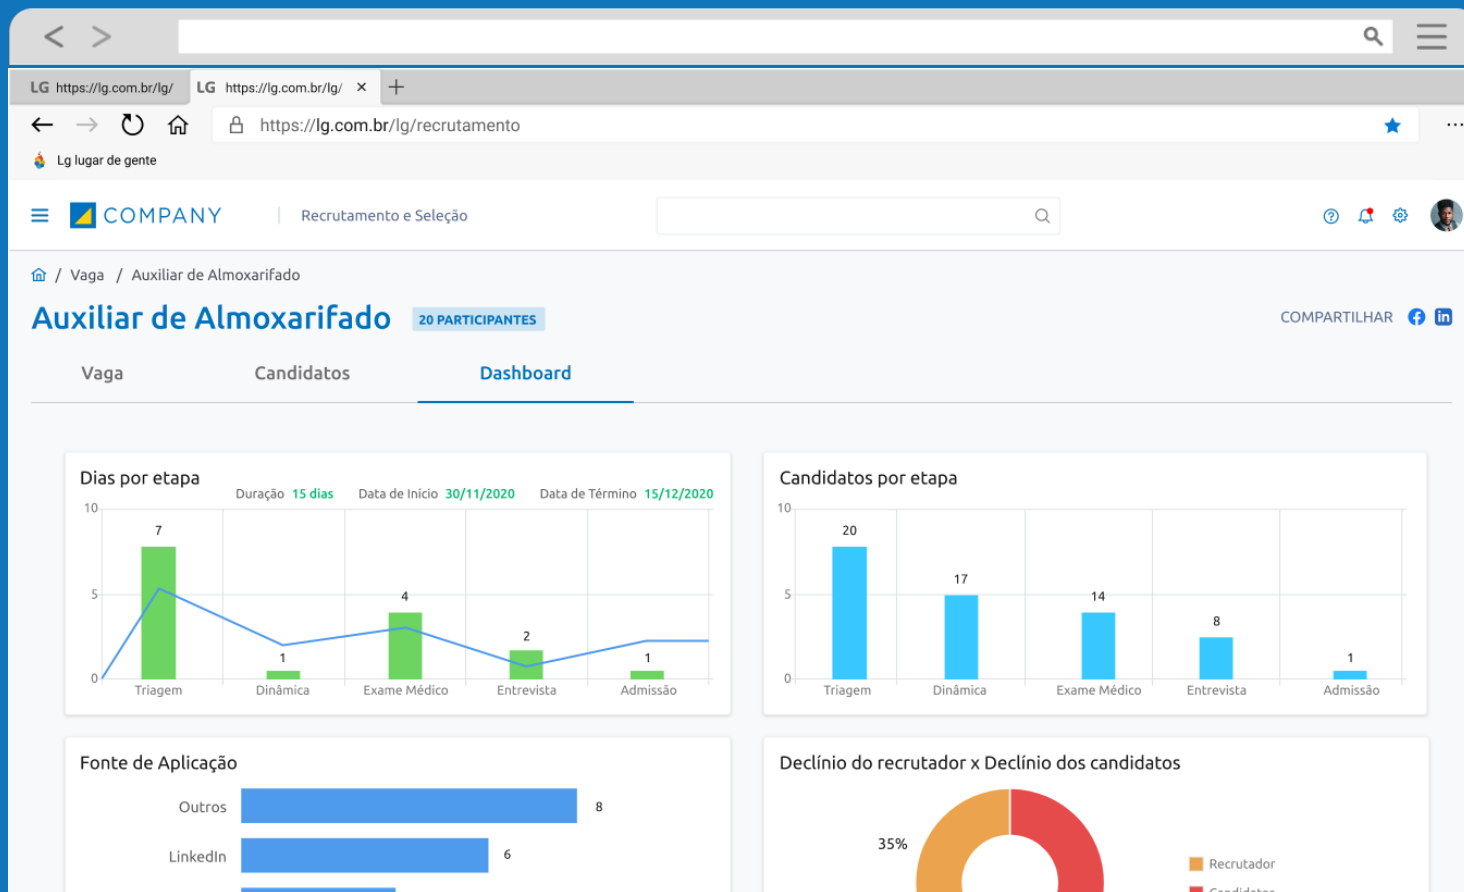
LG https://lg.com.br/lg/
LG https://lg.com.br/lg/ ×
https://lg.com.br/lg/recrutamento
Lg lugar de gente

COMPANY
Recrutamento e Seleção

/ Vaga / Auxiliar de Almoxarifado

Auxiliar de Almoxarifado 20 PARTICIPANTES
COMPARTILHAR

Vaga
Candidatos
Dashboard

Dias por etapa
Duração 15 dias Data de Início 30/11/2020 Data de Término 15/12/2020

| | Triagem | Dinâmica | Exame Médico | Entrevista | Admissão |
|---|---|---|---|---|---|
| | 7 | 1 | 4 | 2 | 1 |

10
5
0

Candidatos por etapa

| | Triagem | Dinâmica | Exame Médico | Entrevista | Admissão |
|---|---|---|---|---|---|
| | 20 | 17 | 14 | 8 | 1 |

10
5
0

Fonte de Aplicação
Outros 8
LinkedIn 6

Declínio do recrutador x Declínio dos candidatos
35%
Recrutador
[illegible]